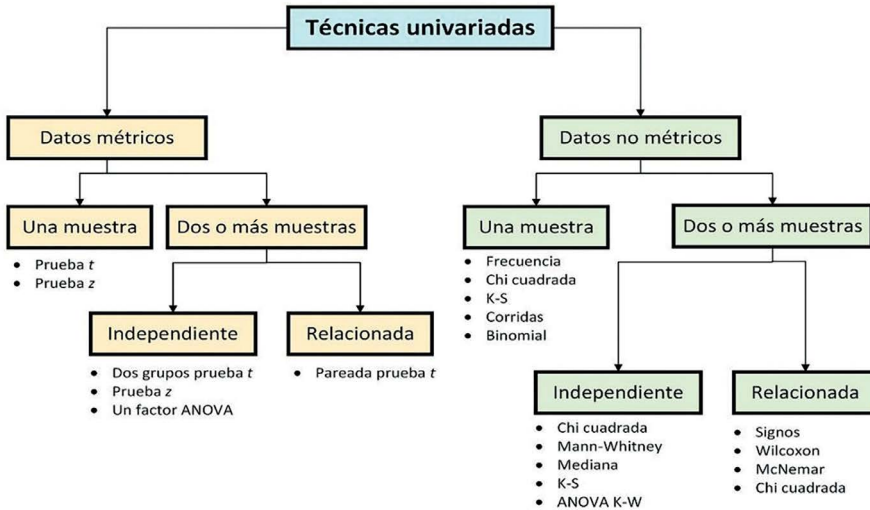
Técnicas univariadas

Datos métricos

Una muestra

- Prueba $t$
- Prueba $z$

Dos o más muestras

Independiente

- Dos grupos prueba $t$
- Prueba $z$
- Un factor ANOVA

Relacionada

- Pareada prueba $t$

Datos no métricos

Una muestra

- Frecuencia
- Chi cuadrada
- K-S
- Corridas
- Binomial

Dos o más muestras

Independiente

- Chi cuadrada
- Mann-Whitney
- Mediana
- K-S
- ANOVA K-W

Relacionada

- Signos
- Wilcoxon
- McNemar
- Chi cuadrada